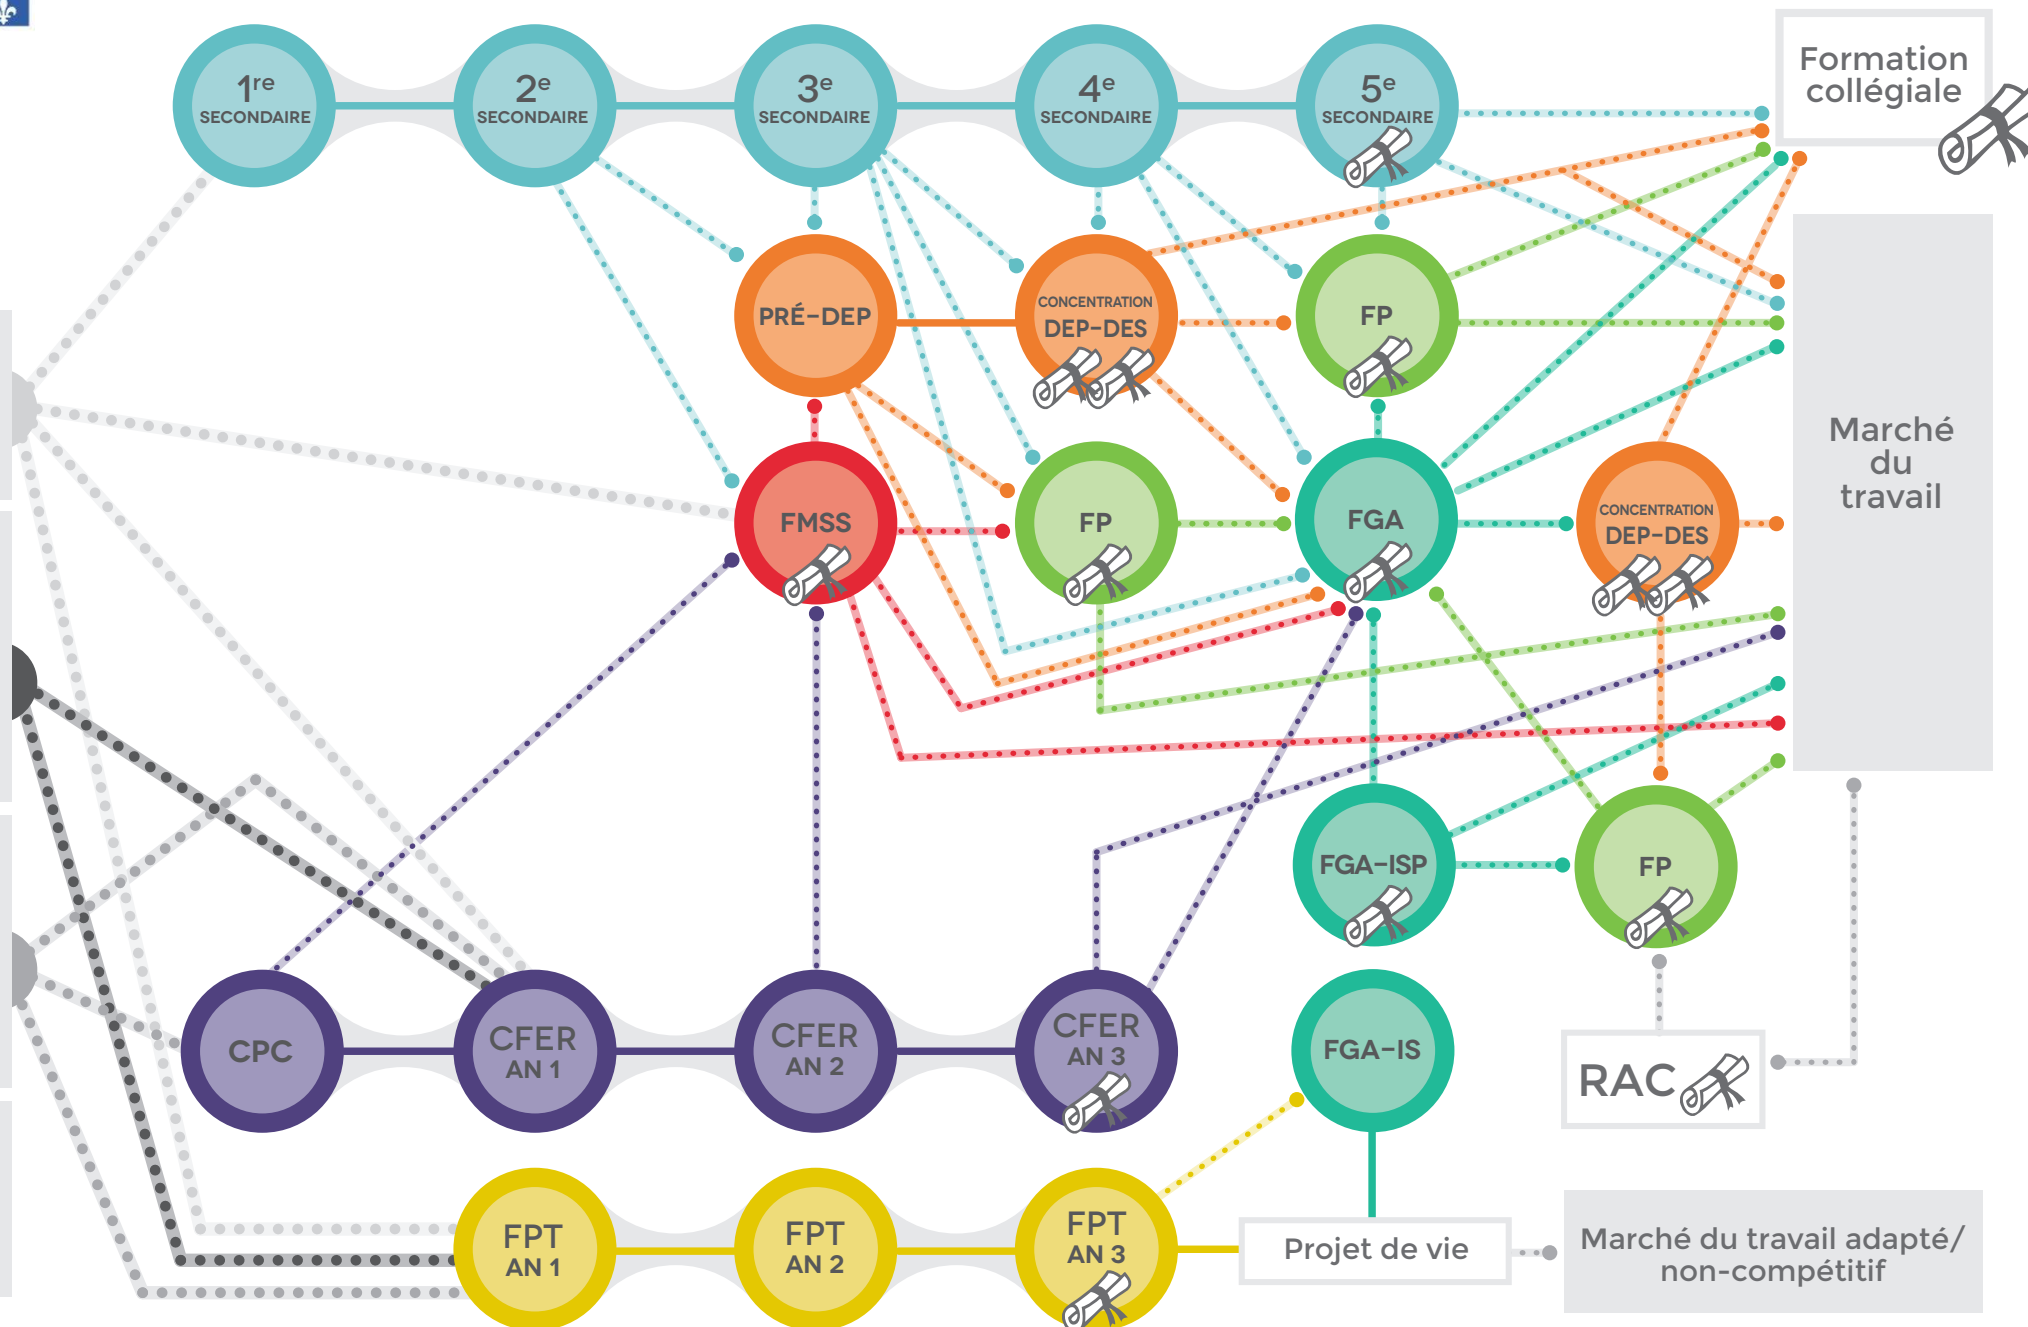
$1^{re}$ SECONDAIRE

$2^{e}$ SECONDAIRE

$3^{e}$ SECONDAIRE

$4^{e}$ SECONDAIRE

$5^{e}$ SECONDAIRE

Formation collégiale

PRÉ-DEP

CONCENTRATION DEP-DES

FP

Marché du travail

FMSS

FP

FGA

CONCENTRATION DEP-DES

FGA-ISP

FP

CPC

CFER AN 1

CFER AN 2

CFER AN 3

FGA-IS

RAC

FPT AN 1

FPT AN 2

FPT AN 3

Projet de vie

Marché du travail adapté/ non-compétitif